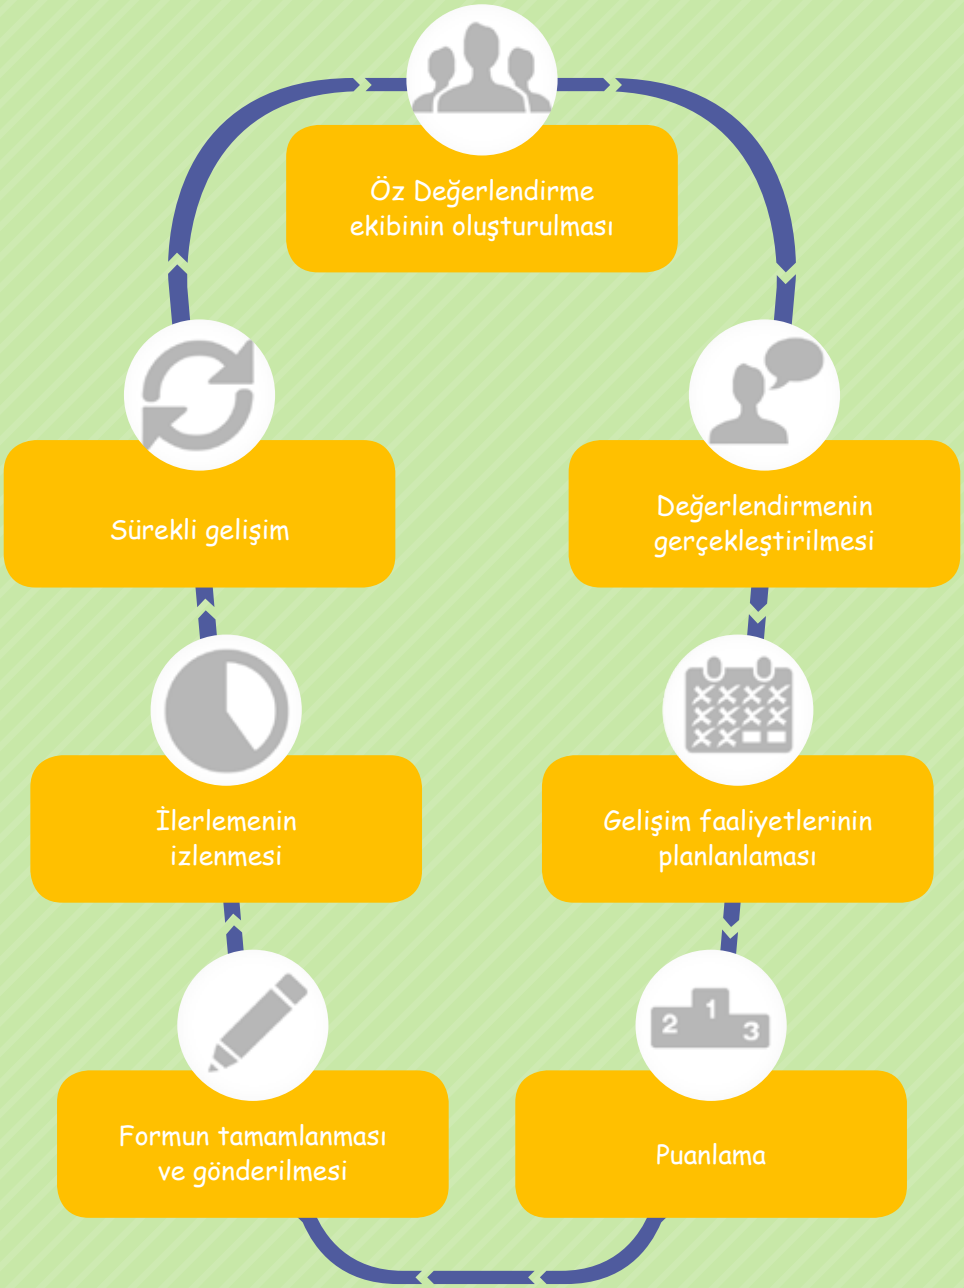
Öz Değerlendirme ekibinin oluşturulması

Değerlendirmenin gerçekleştirilmesi

Gelişim faaliyetlerinin planlanlaması

2 1 3

Puanlama

Formun tamamlanması ve gönderilmesi

İlerlemenin izlenmesi

Sürekli gelişim